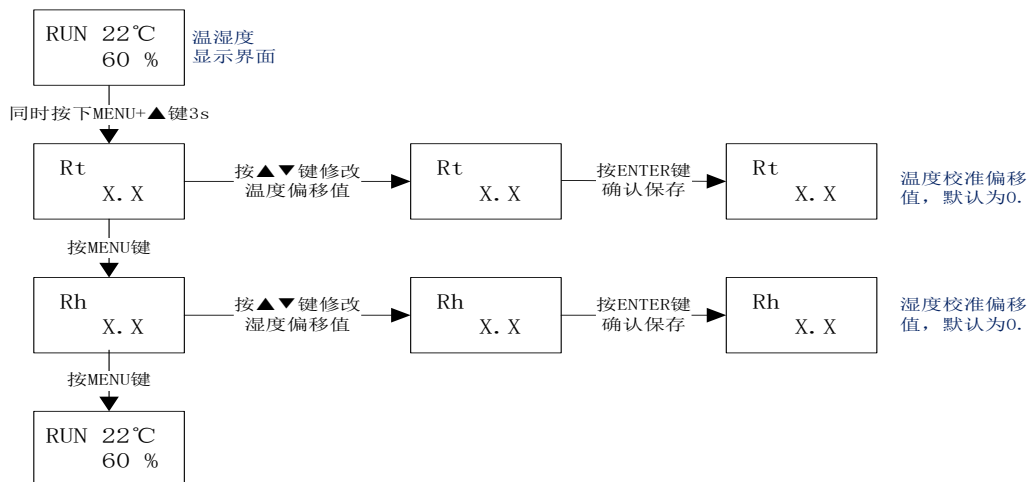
RUN 22℃
60 %

温湿度
显示界面

同时按下MENU+▲键3s

Rt
X. X

按▲▼键修改
温度偏移值

Rt
X. X

按ENTER键
确认保存

Rt
X. X

温度校准偏移值，默认为0.

按MENU键

Rh
X. X

按▲▼键修改
湿度偏移值

Rh
X. X

按ENTER键
确认保存

Rh
X. X

湿度校准偏移值，默认为0.

按MENU键

RUN 22℃
60 %